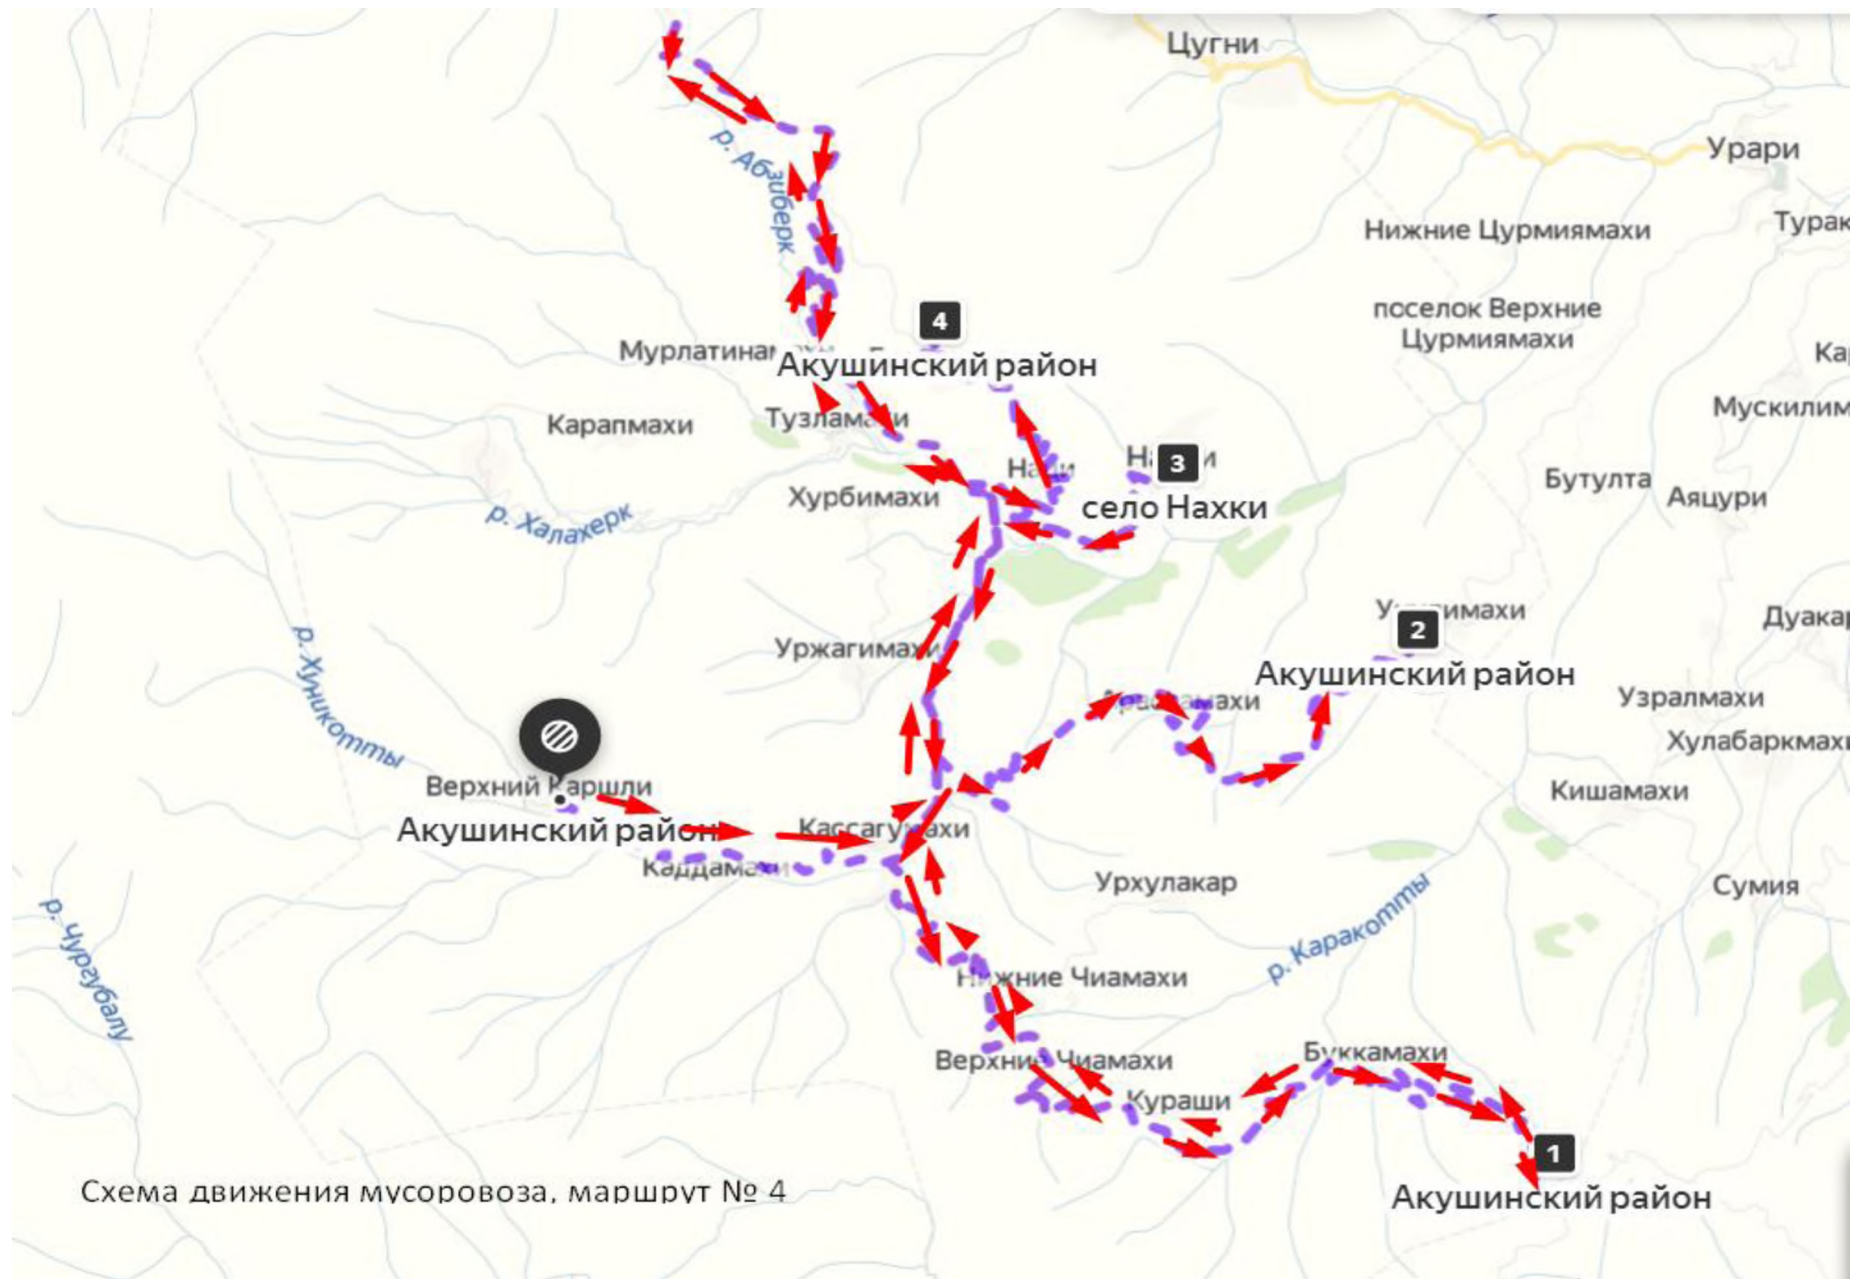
Цугни
Урари
Нижние Цурмиямахи
Турак
поселок Верхние Цурмиямахи
Кар
Мускилим
р. Абзиберк
4
Мурлатина
Акушинский район
Карапмахи
Тузламахи
Нахки
3
Нахки
село Нахки
Бутулта
Аяцури
Хурбимахи
р. Халахерк
Уцмимахи
2
Дуакар
Акушинский район
Уржагимахи
р. Хуникотты
Арадамахи
Узралмахи
Хулабаркмахи
Кишамахи
Верхний Каршли
Акушинский район
Кассагумахи
Каддамахи
Урхулакар
Сумия
р. Чургубалу
р. Каракотты
Нижние Чиамахи
Верхние Чиамахи
Буккамахи
Кураши
1
Акушинский район
Схема движения мусоровоза, маршрут № 4